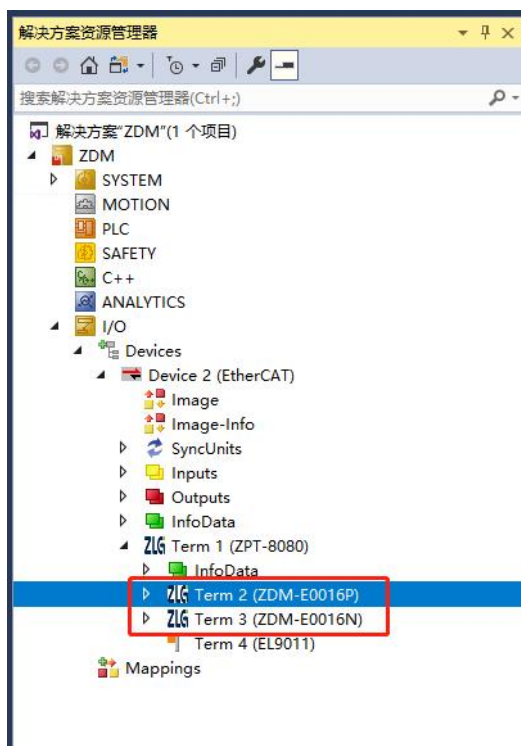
解决方案资源管理器

搜索解决方案资源管理器(Ctrl+;)

解决方案"ZDM"(1 个项目)
ZDM
SYSTEM
MOTION
PLC
SAFETY
C++
ANALYTICS
I/O
Devices
Device 2 (EtherCAT)
Image
Image-Info
SyncUnits
Inputs
Outputs
InfoData
ZLG Term 1 (ZPT-8080)
InfoData
ZLG Term 2 (ZDM-E0016P)
ZLG Term 3 (ZDM-E0016N)
Term 4 (EL9011)
Mappings